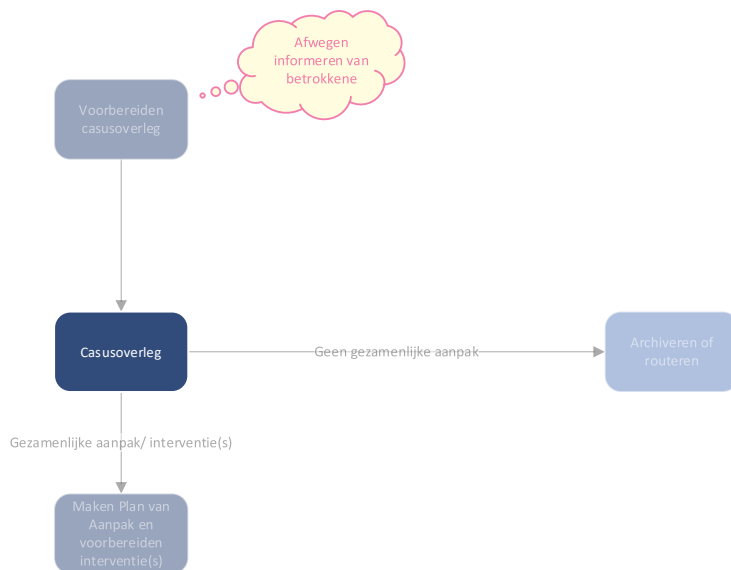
Afwegen informeren van betrokkene

Voorbereiden casusoverleg

Casusoverleg

Geen gezamenlijke aanpak

Archiveren of routeren

Gezamenlijke aanpak/ interventie(s)

Maken Plan van Aanpak en voorbereiden interventie(s)